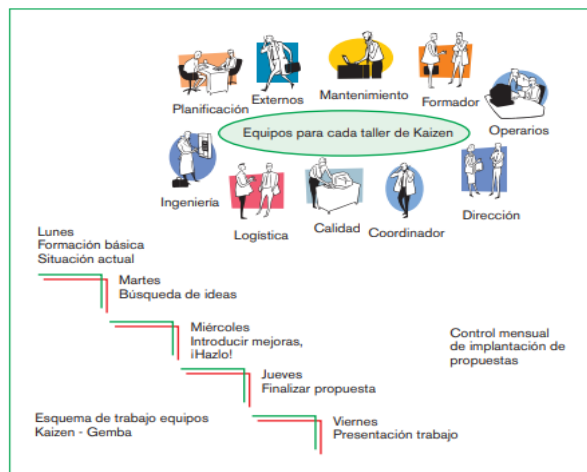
Planificación
Externos
Mantenimiento
Formador
Operarios
Equipos para cada taller de Kaizen
Ingeniería
Logística
Calidad
Coordinador
Dirección

Lunes
Formación básica
Situación actual

Martes
Búsqueda de ideas

Miércoles
Introducir mejoras,
¡Hazlo!

Jueves
Finalizar propuesta

Viernes
Presentación trabajo

Control mensual de implantación de propuestas

Esquema de trabajo equipos Kaizen - Gemba